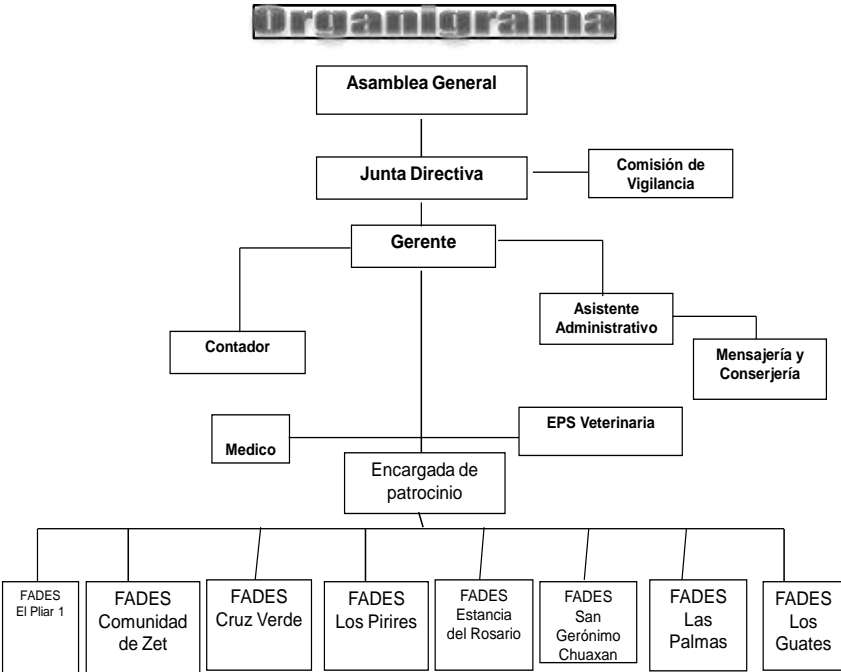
Organigrama

Asamblea General

Junta Directiva

Comisión de Vigilancia

Gerente

Contador

Asistente Administrativo

Mensajería y Conserjería

Medico

EPS Veterinaria

Encargada de patrocinio

FADES El Pliar 1

FADES Comunidad de Zet

FADES Cruz Verde

FADES Los Pirires

FADES Estancia del Rosario

FADES San Gerónimo Chuaxan

FADES Las Palmas

FADES Los Guates